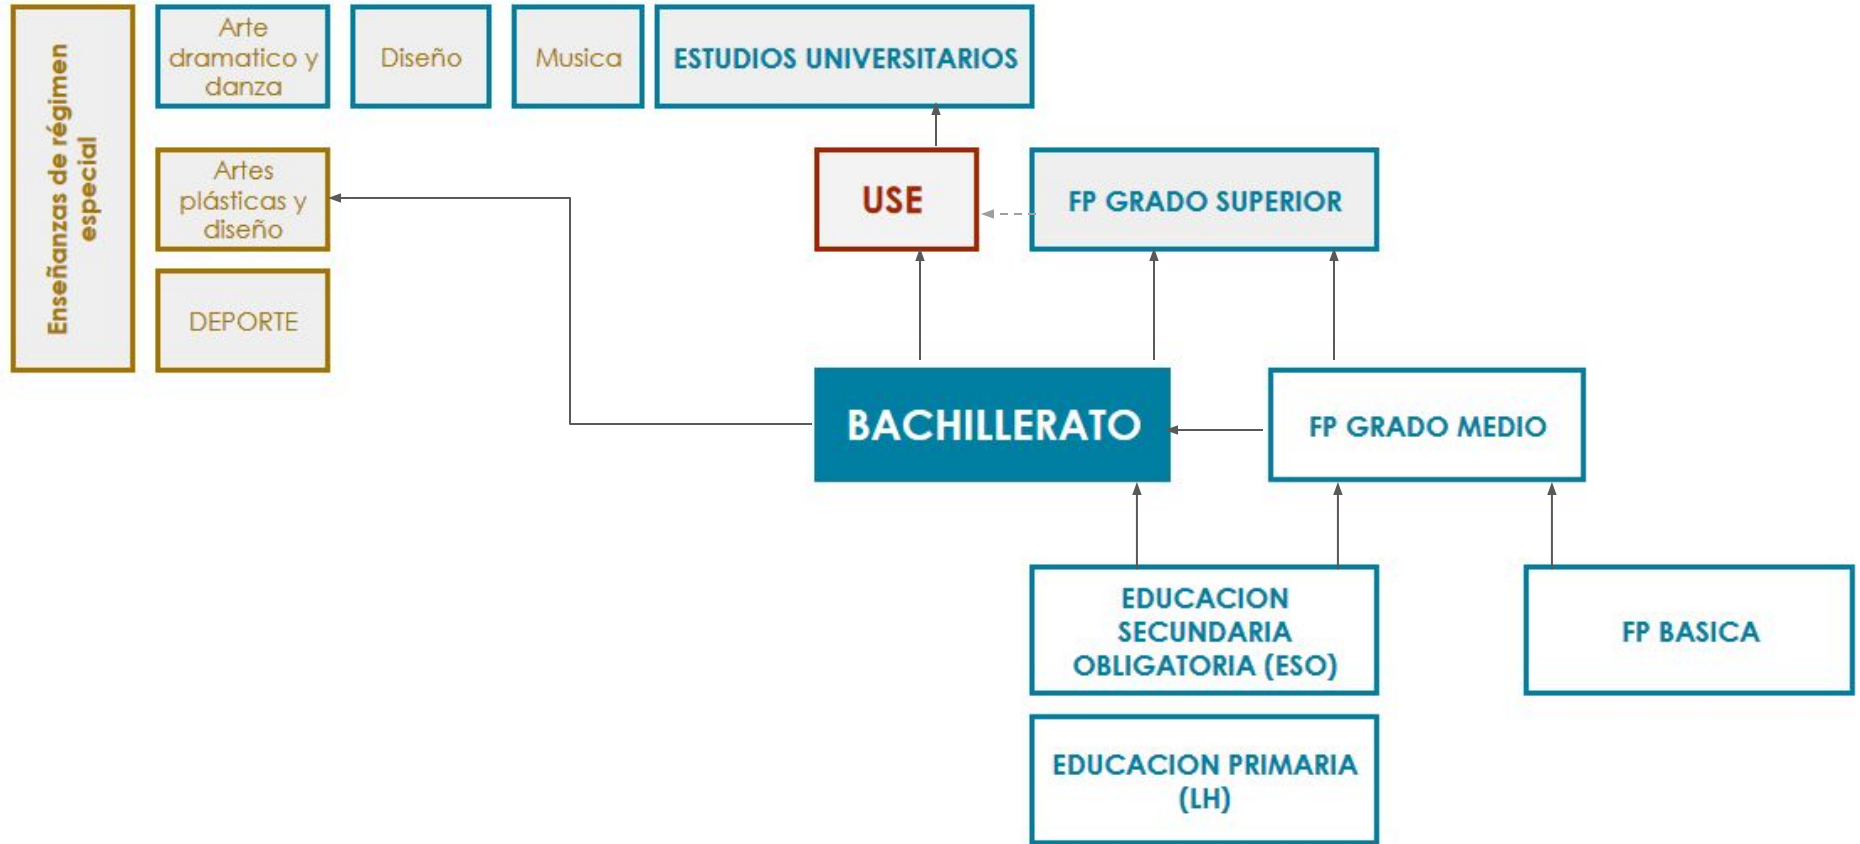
Enseñanzas de régimen especial

Arte dramatico y danza

Diseño

Musica

ESTUDIOS UNIVERSITARIOS

Artes plásticas y diseño

DEPORTE

USE

FP GRADO SUPERIOR

BACHILLERATO

FP GRADO MEDIO

EDUCACION SECUNDARIA OBLIGATORIA (ESO)

FP BASICA

EDUCACION PRIMARIA (LH)